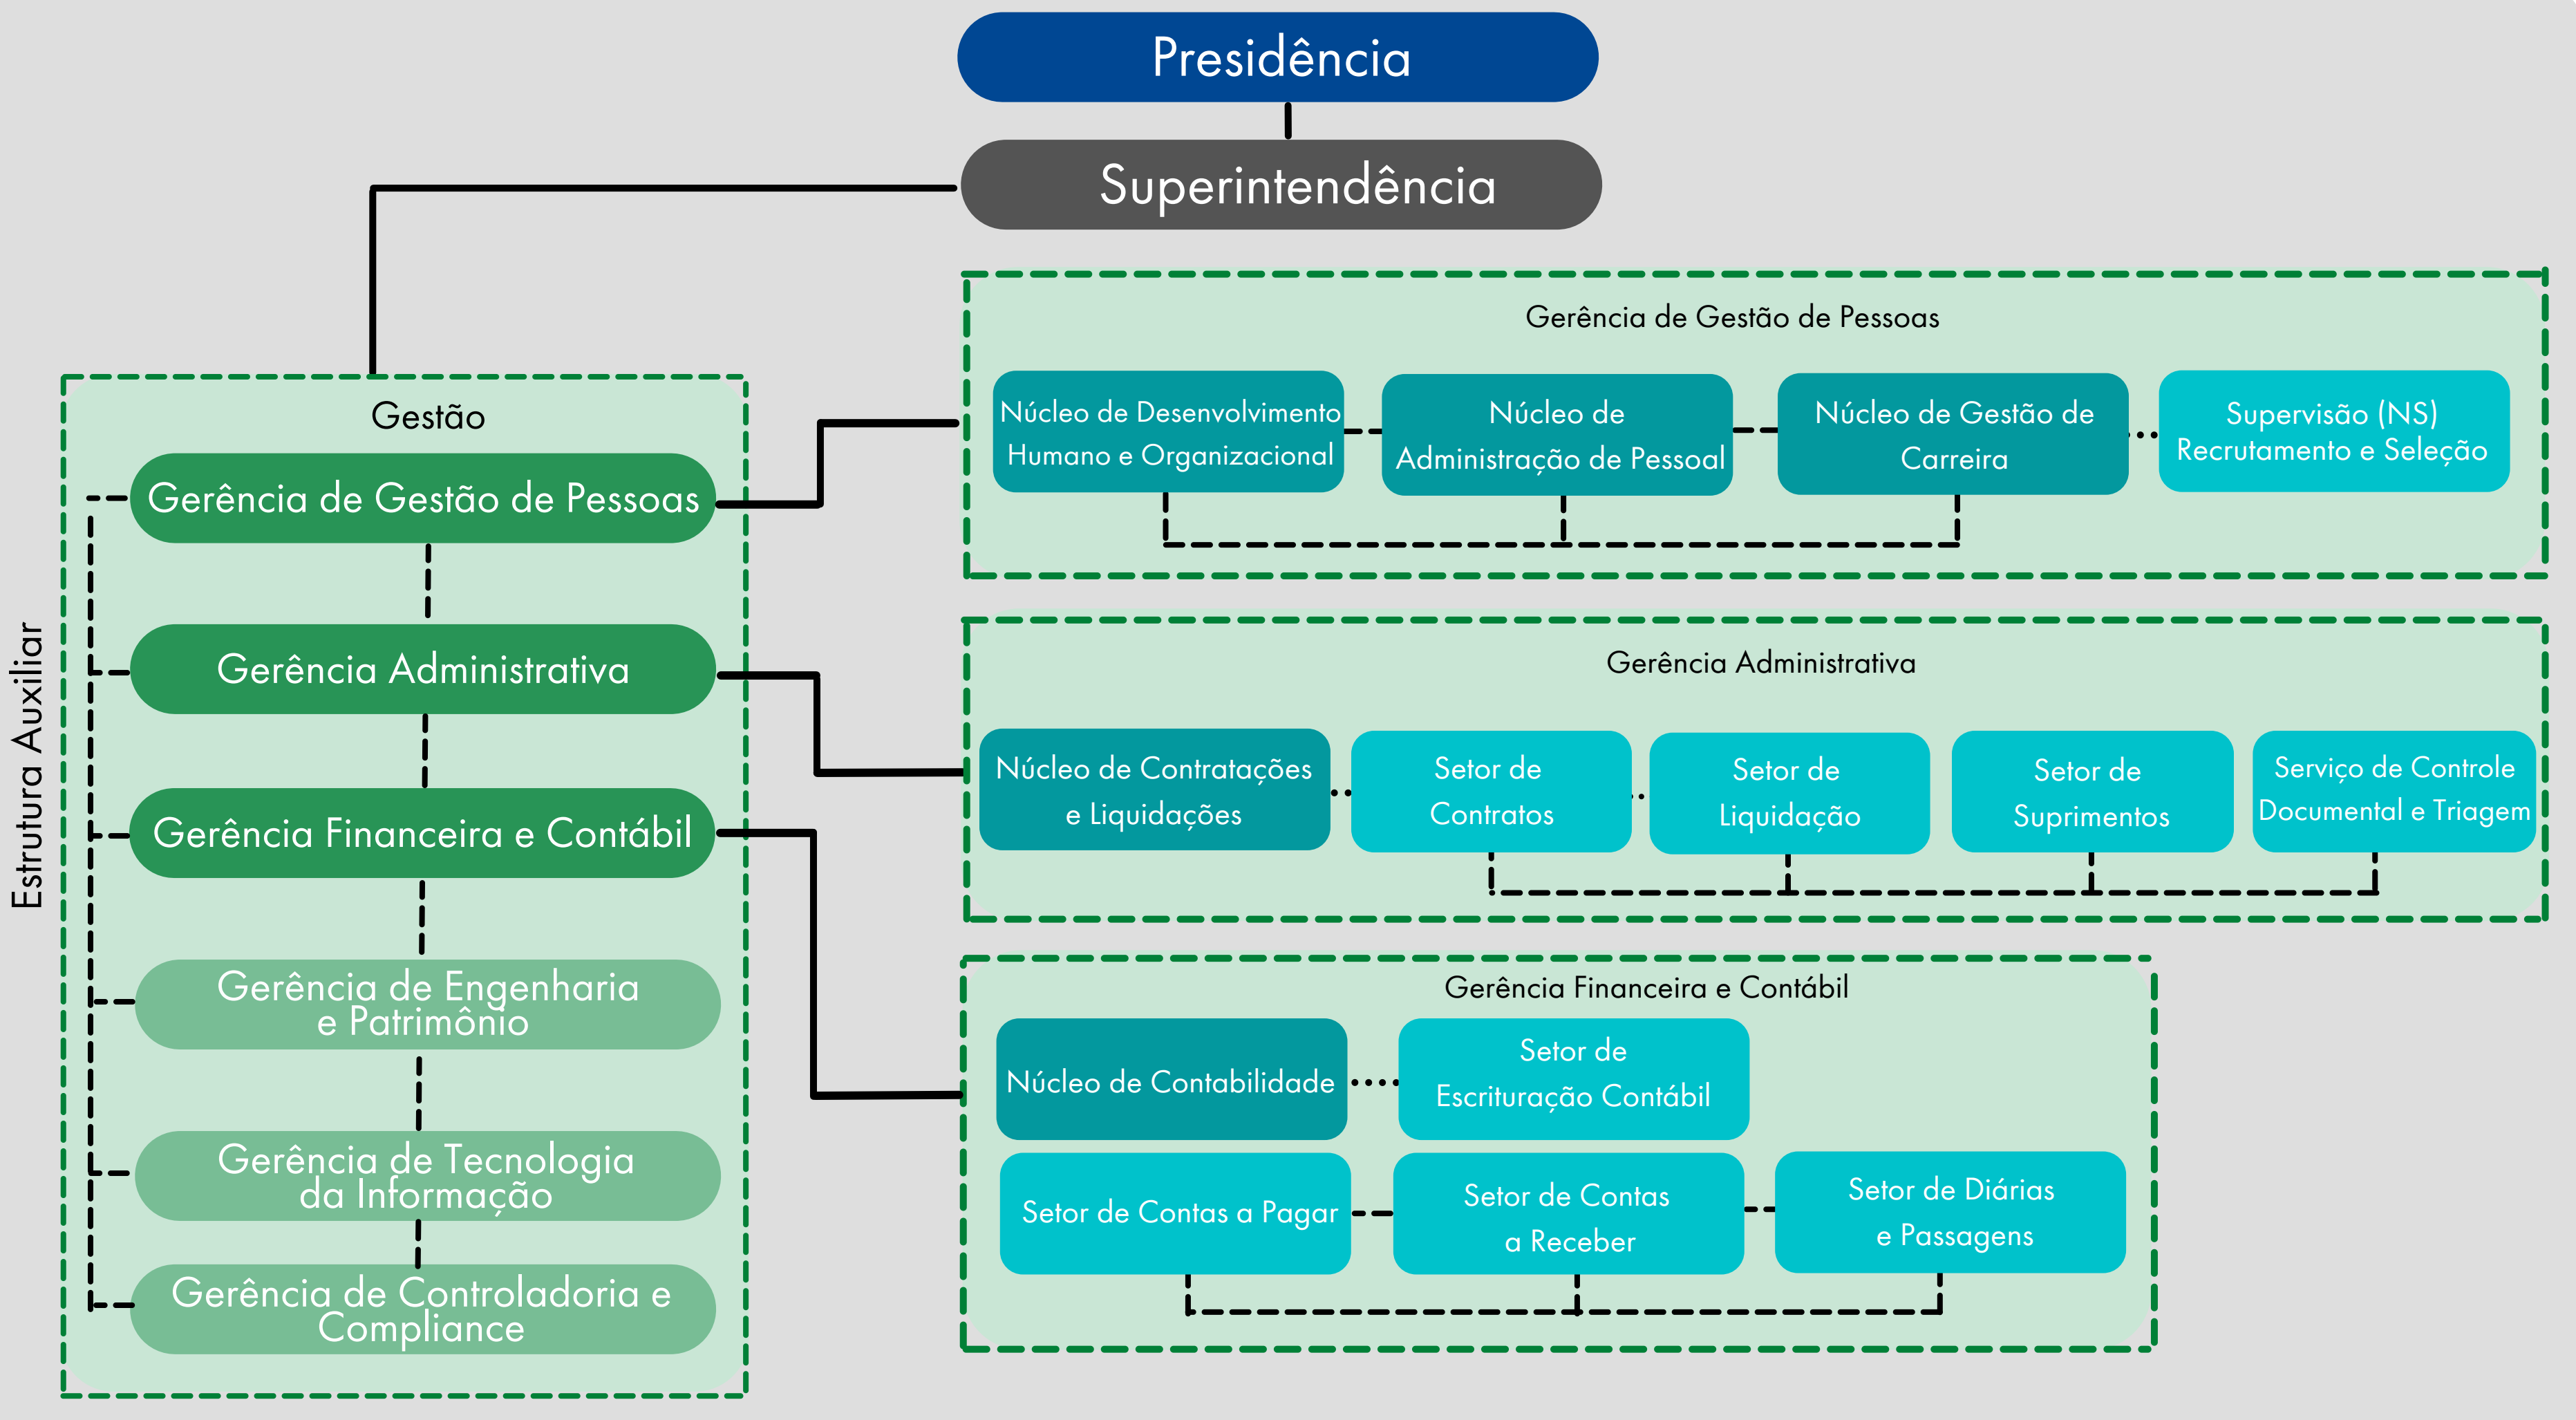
Presidência

Superintendência

Estrutura Auxiliar

Gestão

Gerência de Gestão de Pessoas

Gerência Administrativa

Gerência Financeira e Contábil

Gerência de Engenharia e Patrimônio

Gerência de Tecnologia da Informação

Gerência de Controladoria e Compliance

Gerência de Gestão de Pessoas

Núcleo de Desenvolvimento Humano e Organizacional

Núcleo de Administração de Pessoal

Núcleo de Gestão de Carreira

Supervisão (NS) Recrutamento e Seleção

Gerência Administrativa

Núcleo de Contratações e Liquidações

Setor de Contratos

Setor de Liquidação

Setor de Suprimentos

Serviço de Controle Documental e Triagem

Gerência Financeira e Contábil

Núcleo de Contabilidade

Setor de Escrituração Contábil

Setor de Contas a Pagar

Setor de Contas a Receber

Setor de Diárias e Passagens